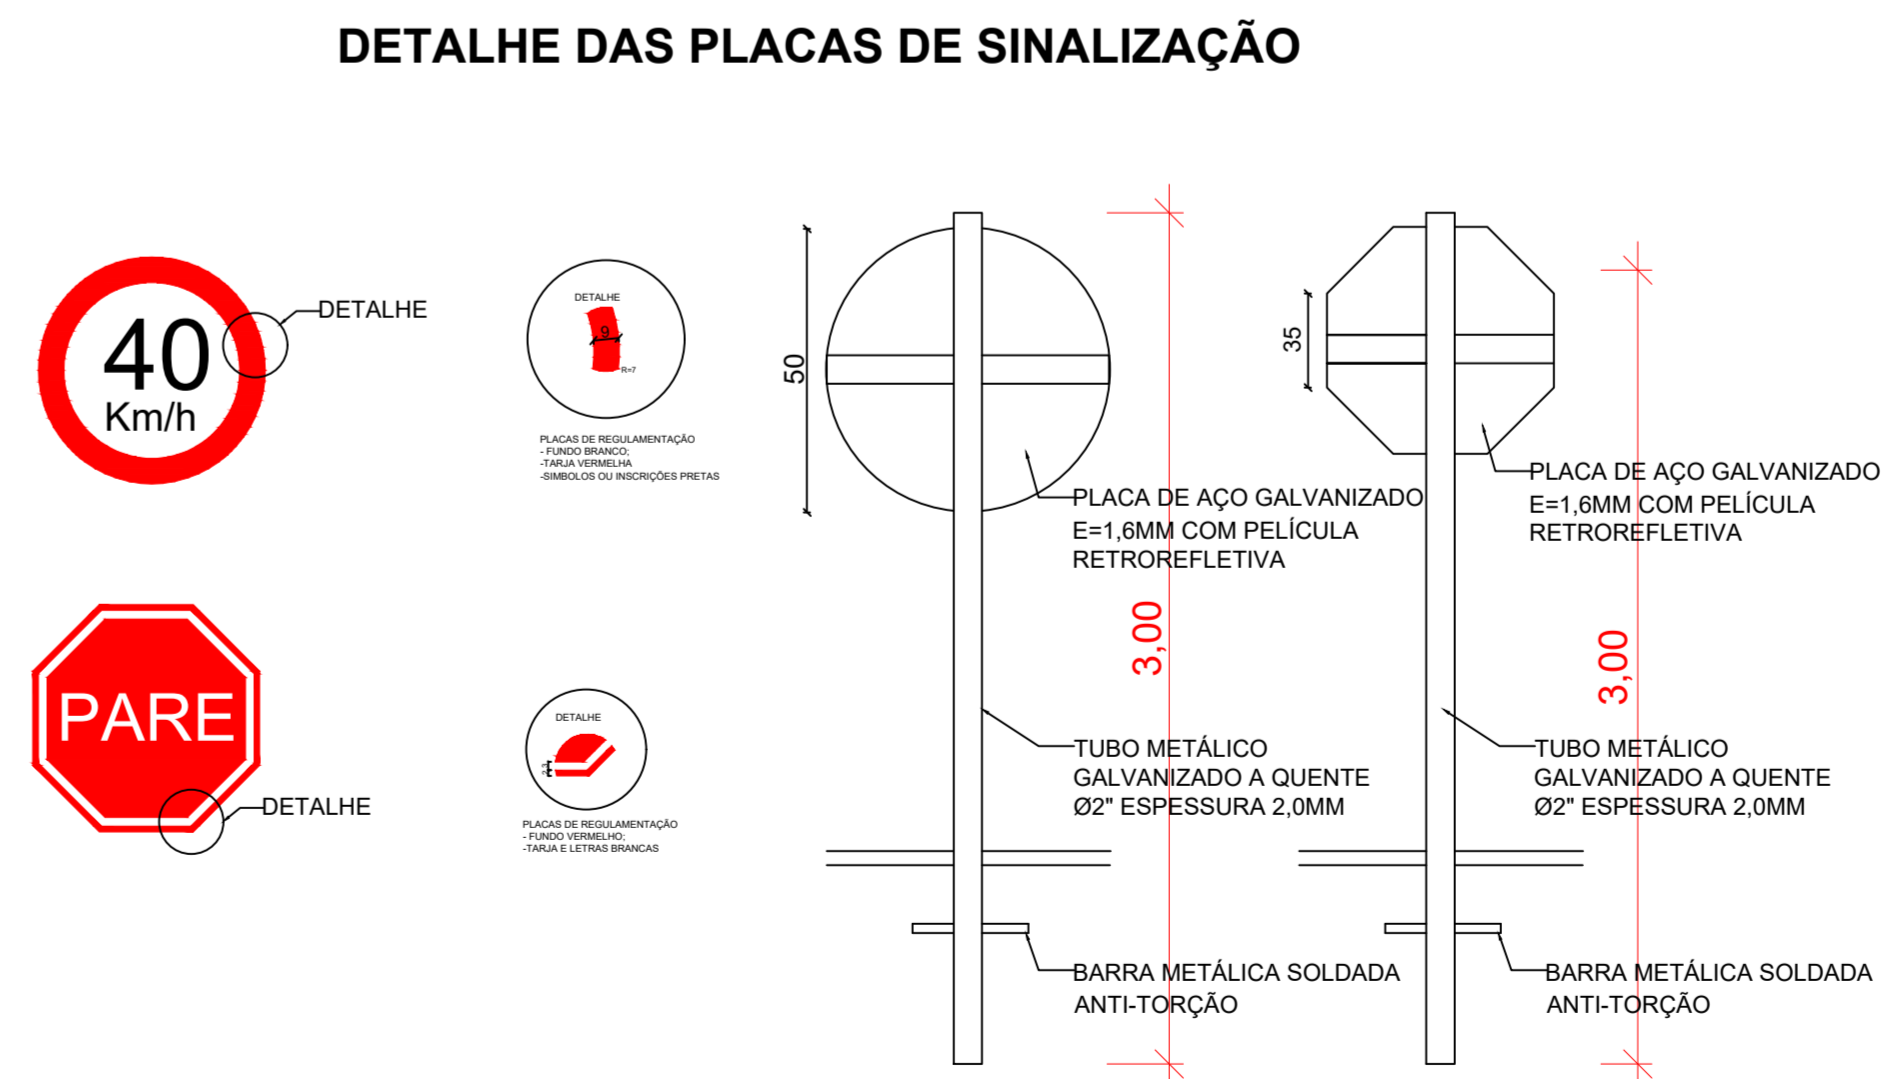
DETALHE DAS PLACAS DE SINALIZAÇÃO

40
Km/h

DETALHE

DETALHE
9
R=7

PLACAS DE REGULAMENTAÇÃO
- FUNDO BRANCO;
-TARJA VERMELHA
-SIMBOLOS OU INSCRIÇÕES PRETAS

50

PLACA DE AÇO GALVANIZADO E=1,6MM COM PELÍCULA RETROREFLETIVA

3,00

TUBO METÁLICO GALVANIZADO A QUENTE Ø2" ESPESSURA 2,0MM

BARRA METÁLICA SOLDADA ANTI-TORÇÃO

35

PLACA DE AÇO GALVANIZADO E=1,6MM COM PELÍCULA RETROREFLETIVA

3,00

TUBO METÁLICO GALVANIZADO A QUENTE Ø2" ESPESSURA 2,0MM

BARRA METÁLICA SOLDADA ANTI-TORÇÃO

PARE

DETALHE

DETALHE

PLACAS DE REGULAMENTAÇÃO
- FUNDO VERMELHO;
-TARJA E LETRAS BRANCAS